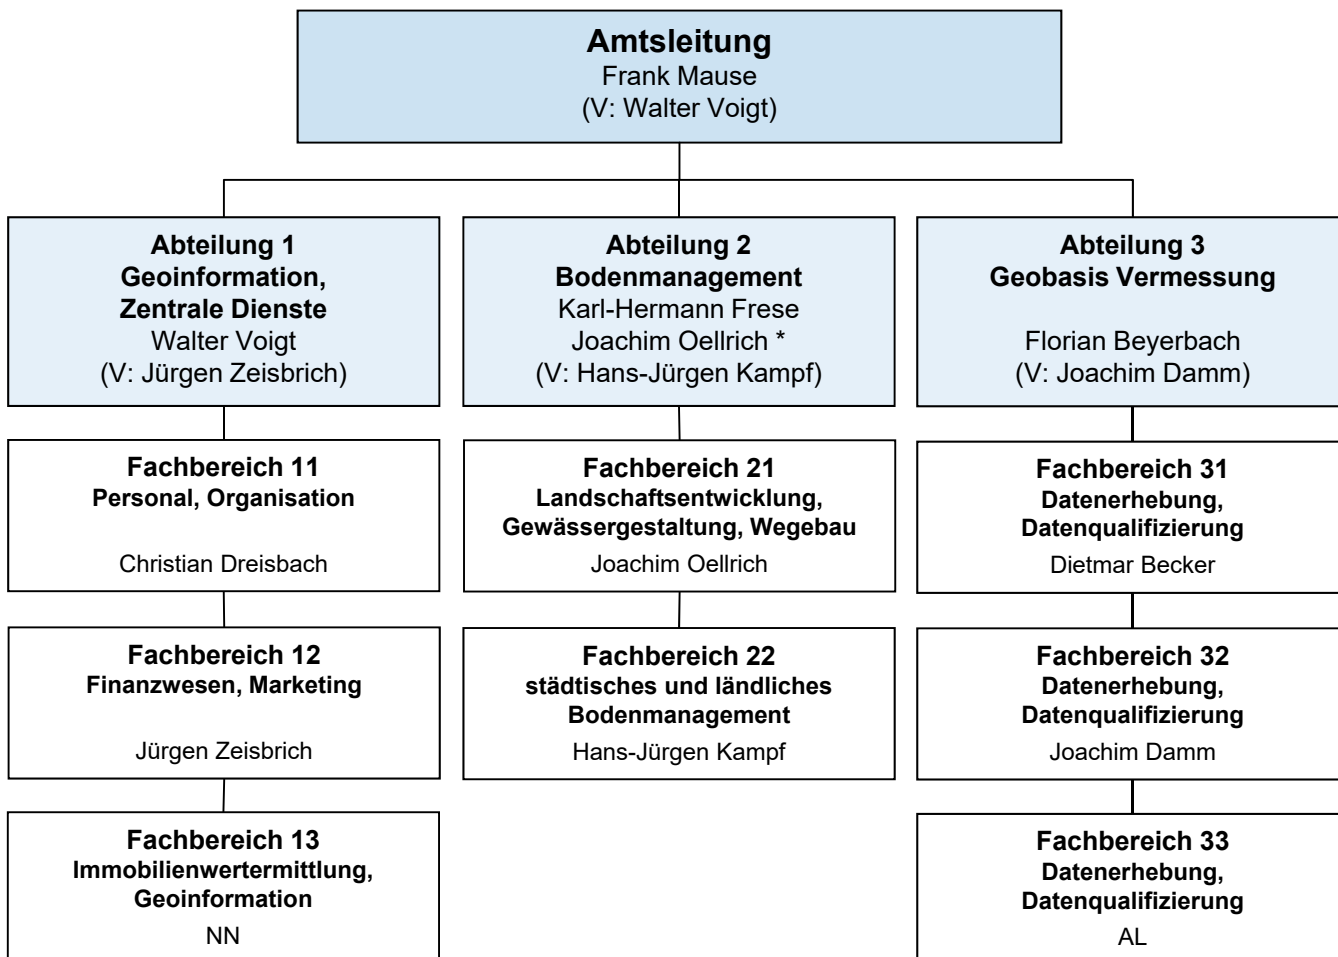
Amtsleitung
Frank Mause
(V: Walter Voigt)

Abteilung 1
Geoinformation, Zentrale Dienste
Walter Voigt
(V: Jürgen Zeisbrich)

Fachbereich 11
Personal, Organisation
Christian Dreisbach

Fachbereich 12
Finanzwesen, Marketing
Jürgen Zeisbrich

Fachbereich 13
Immobilienwertermittlung, Geoinformation
NN

Abteilung 2
Bodenmanagement
Karl-Hermann Frese
Joachim Oellrich *
(V: Hans-Jürgen Kampf)

Fachbereich 21
Landschaftsentwicklung, Gewässergestaltung, Wegebau
Joachim Oellrich

Fachbereich 22
städtisches und ländliches Bodenmanagement
Hans-Jürgen Kampf

Abteilung 3
Geobasis Vermessung
Florian Beyerbach
(V: Joachim Damm)

Fachbereich 31
Datenerhebung, Datenqualifizierung
Dietmar Becker

Fachbereich 32
Datenerhebung, Datenqualifizierung
Joachim Damm

Fachbereich 33
Datenerhebung, Datenqualifizierung
AL